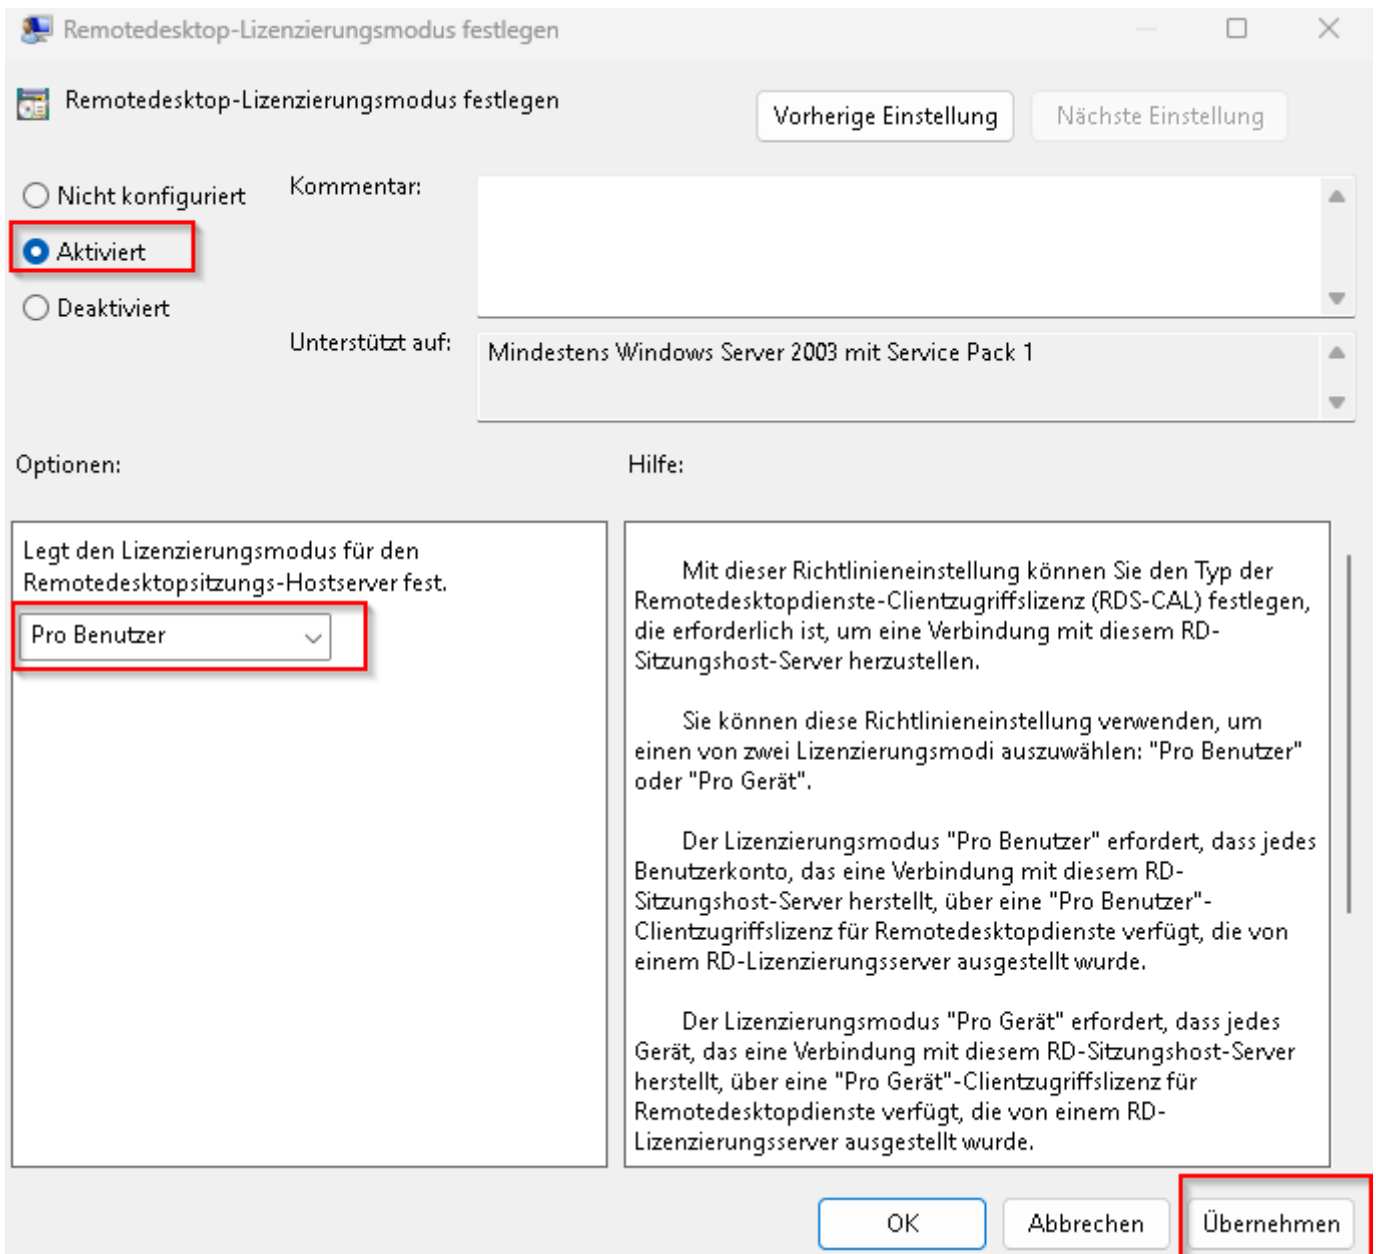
Remotedesktop-Lizenzierungsmodus festlegen

Remotedesktop-Lizenzierungsmodus festlegen

Vorherige Einstellung

Nächste Einstellung

Nicht konfiguriert

Aktiviert

Deaktiviert

Kommentar:

Unterstützt auf:

Mindestens Windows Server 2003 mit Service Pack 1

Optionen:

Hilfe:

Legt den Lizenzierungsmodus für den Remotedesktopsitzungs-Hostserver fest.

Pro Benutzer

Mit dieser Richtlinieneinstellung können Sie den Typ der Remotedesktopdienste-Clientzugriffslizenz (RDS-CAL) festlegen, die erforderlich ist, um eine Verbindung mit diesem RD-Sitzungshost-Server herzustellen.

Sie können diese Richtlinieneinstellung verwenden, um einen von zwei Lizenzierungsmodi auszuwählen: "Pro Benutzer" oder "Pro Gerät".

Der Lizenzierungsmodus "Pro Benutzer" erfordert, dass jedes Benutzerkonto, das eine Verbindung mit diesem RD-Sitzungshost-Server herstellt, über eine "Pro Benutzer"-Clientzugriffslizenz für Remotedesktopdienste verfügt, die von einem RD-Lizenzierungsserver ausgestellt wurde.

Der Lizenzierungsmodus "Pro Gerät" erfordert, dass jedes Gerät, das eine Verbindung mit diesem RD-Sitzungshost-Server herstellt, über eine "Pro Gerät"-Clientzugriffslizenz für Remotedesktopdienste verfügt, die von einem RD-Lizenzierungsserver ausgestellt wurde.

OK

Abbrechen

Übernehmen